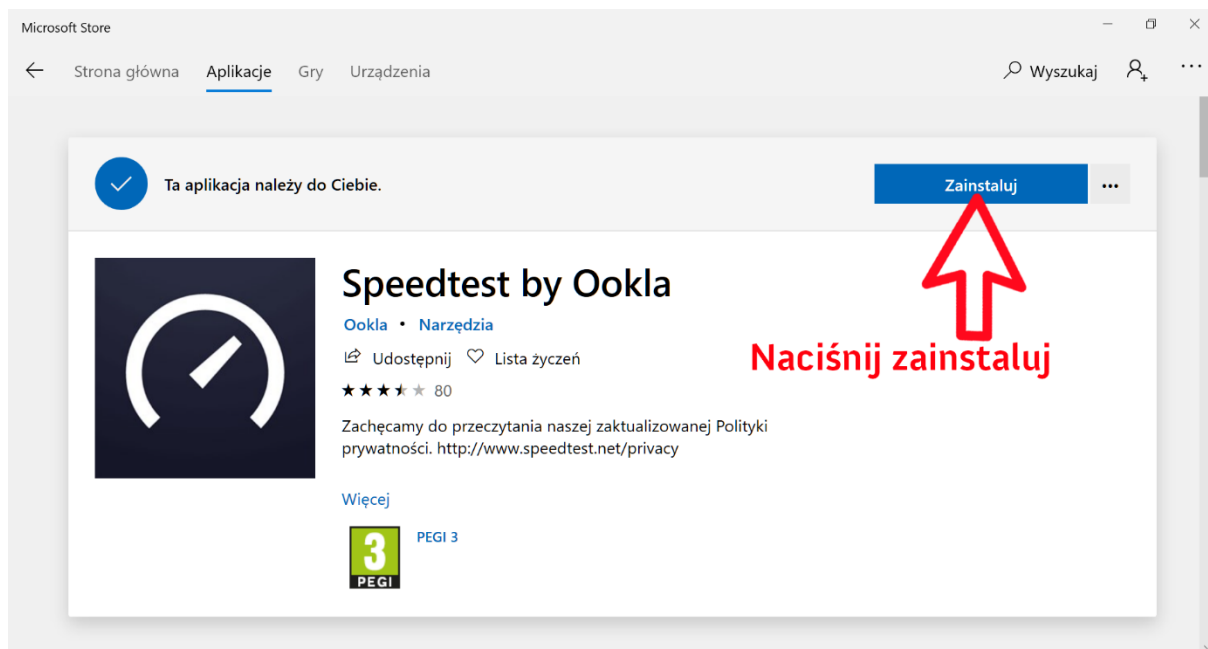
Microsoft Store

Strona główna Aplikacje Gry Urządzenia

Wyszukaj

Ta aplikacja należy do Ciebie.

Zainstaluj

...

Speedtest by Ookla

Ookla • Narzędzia

Udostępnij Lista życzeń

★★★★★ 80

Naciśnij zainstaluj

Zachęcamy do przeczytania naszej zaktualizowanej Polityki prywatności. http://www.speedtest.net/privacy

Więcej

3 PEGI

PEGI 3